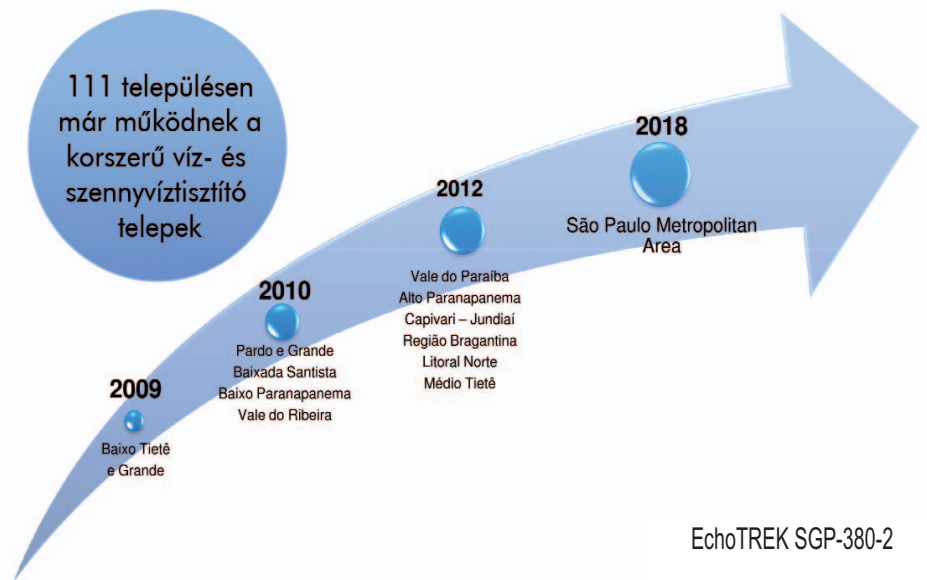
111 településen már működnek a korszerű víz- és szennyvíztisztító telepek

2009
Baixo Tietê e Grande

2010
Pardo e Grande
Baixada Santista
Baixo Paranapanema
Vale do Ribeira

2012
Vale do Paraiba
Alto Paranapanema
Capivari – Jundiaí
Região Bragantina
Litoral Norte
Médio Tietê

2018
São Paulo Metropolitan Area

EchoTREK SGP-380-2